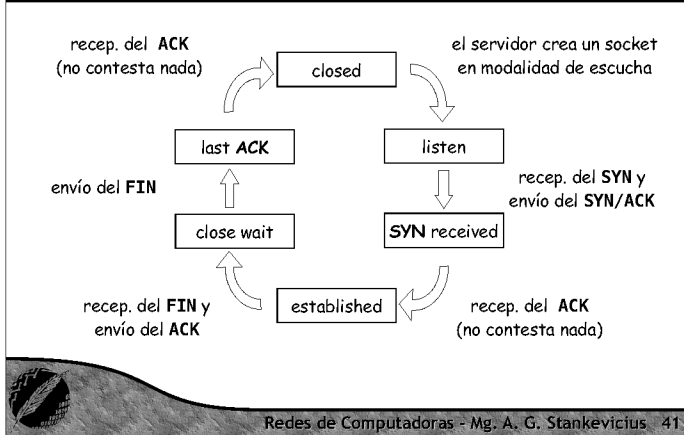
recep. del **ACK** (no contesta nada)

closed

el servidor crea un socket en modalidad de escucha

last **ACK**

listen

envío del **FIN**

recep. del **SYN** y envío del **SYN/ACK**

close wait

**SYN** received

recep. del **FIN** y envío del **ACK**

established

recep. del **ACK** (no contesta nada)

Redes de Computadoras - Mg. A. G. Stankevicius 41